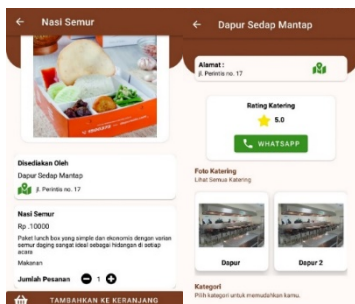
← Nasi Semur

Disediakan Oleh
Dapur Sedap Mantap
Jl. Perintis no. 17

Nasi Semur
Rp. 10000
Paket lunch box yang simple dan ekonomis dengan varian semur daging sangat ideal sebagai hidangan di setiap acara
Makanan

Jumlah Pesanan 1

TAMBAHKAN KE KERANJANG

← Dapur Sedap Mantap

Alamat :
Jl. Perintis no. 17

Rating Katering
5.0

WHATSAPP

Foto Katering
Lihat Semua Katering

Dapur
Dapur 2

Kategori
Pilih kategori untuk memudahkan kamu.